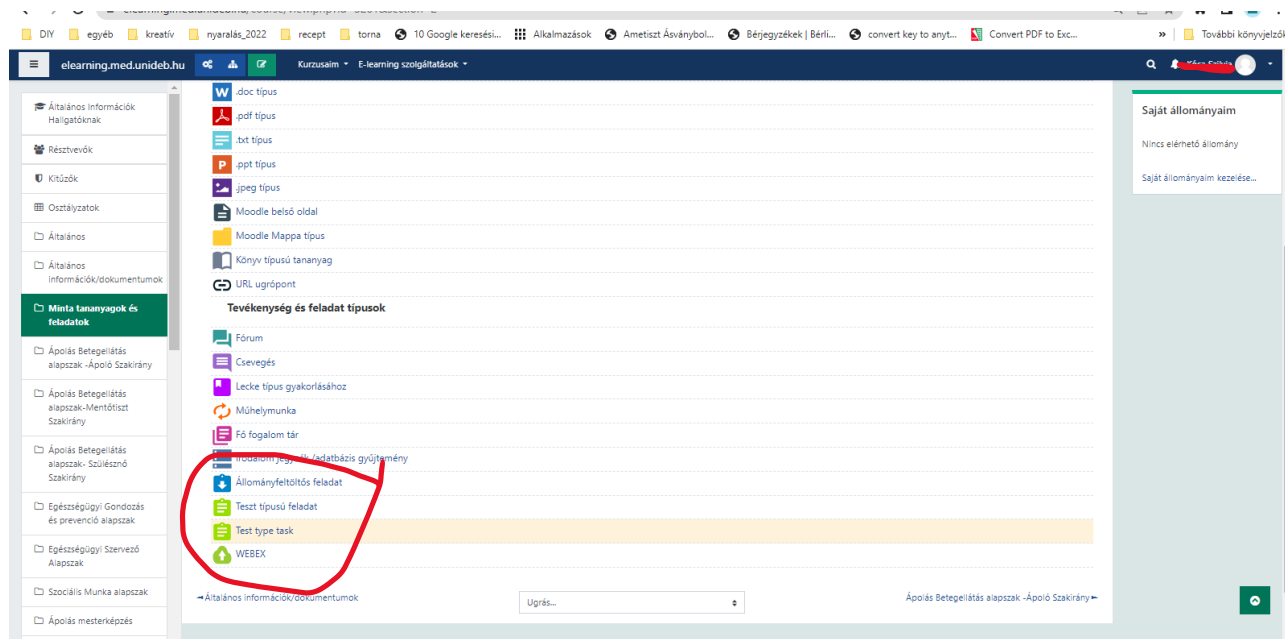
DIY egyéb kreatív nyaralás_2022 recept torna 10 Google keresési... Alkalmazások Ametiszt Ásványbol... Bérjegyzékek | Bérli... convert key to anyt... Convert PDF to Exc... » További könyvjelzők

elearning.med.unideb.hu Kurzusaim E-learning szolgáltatások

Általános Információk Hallgatóknak
Résztvevők
Kitűzők
Osztályzatok
Általános
Általános információk/dokumentumok
Minta tananyagok és feladatok
Ápolás Betegellátás alapszak -Ápoló Szakirány
Ápolás Betegellátás alapszak-Mentőtiszt Szakirány
Ápolás Betegellátás alapszak- Szülésznő Szakirány
Egészségügyi Gondozás és prevenció alapszak
Egészségügyi Szervező Alapszak
Szociális Munka alapszak
Ápolás mesterképzés

.doc típus
.pdf típus
.txt típus
.ppt típus
.jpeg típus
Moodle belső oldal
Moodle Mappa típus
Könyv típusú tananyag
URL ugrópont
Tevékenység és feladat típusok
Fórum
Csevegés
Lecke típus gyakorlásához
Műhelymunka
Fő fogalom tár
Irodalom jegyzék /adatbázis gyűjtemény
Állományfeltöltős feladat
Teszt típusú feladat
Test type task
WEBEX

◄Általános információk/dokumentumok
Ugrás...
Ápolás Betegellátás alapszak -Ápoló Szakirány►

Saját állományaim
Nincs elérhető állomány
Saját állományaim kezelése...